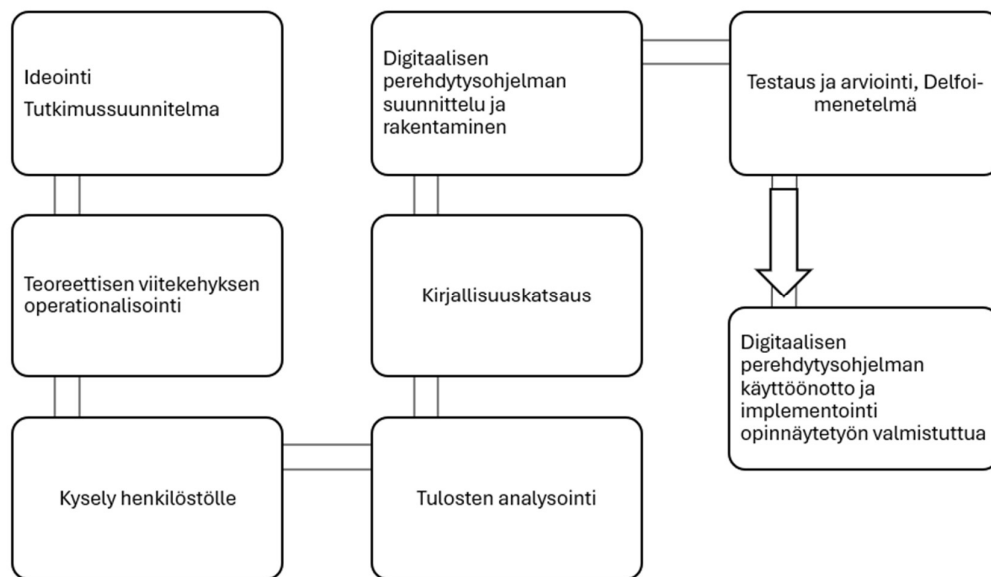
Ideointi
Tutkimussuunnitelma

Teoreettisen viitekehyksen operationalisointi

Kysely henkilöstölle

Tulosten analysointi

Kirjallisuuskatsaus

Digitaalisen perehdytysohjelman suunnittelu ja rakentaminen

Testaus ja arviointi, Delfoimenetelmä

Digitaalisen perehdytysohjelman käyttöönotto ja implementointi opinnäytetyön valmistuttua